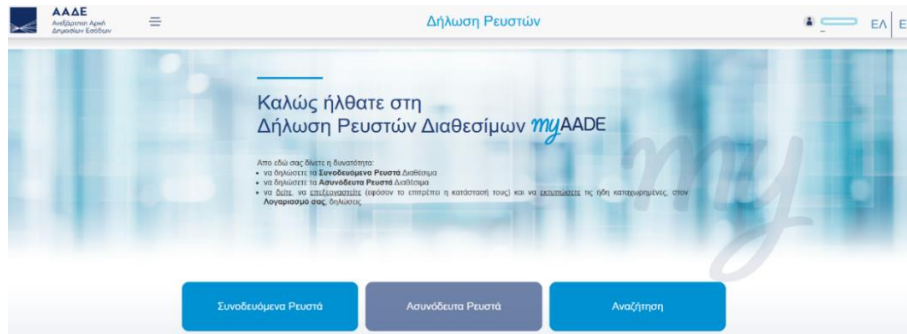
ΑΑΔΕ
Ανεξάρτητη Αρχή Δημοσίων Εσόδων

Δήλωση Ρευστών

ΕΛ | E

Καλώς ήλθατε στη
Δήλωση Ρευστών Διαθεσίμων myAADE

Από εδώ σας δίνεται η δυνατότητα:
• να δηλώσετε τα Συνοδευόμενα Ρευστά Διαθέσιμα
• να δηλώσετε τα Ασυνόδευτα Ρευστά Διαθέσιμα
• να δείτε, να επεξεργαστείτε (εφόσον το επιτρέπει η κατάστασή τους) και να εκτυπώσετε τις ήδη καταχωρημένες, στον Λογαριασμό σας, δηλώσεις.

Συνοδευόμενα Ρευστά

Ασυνόδευτα Ρευστά

Αναζήτηση